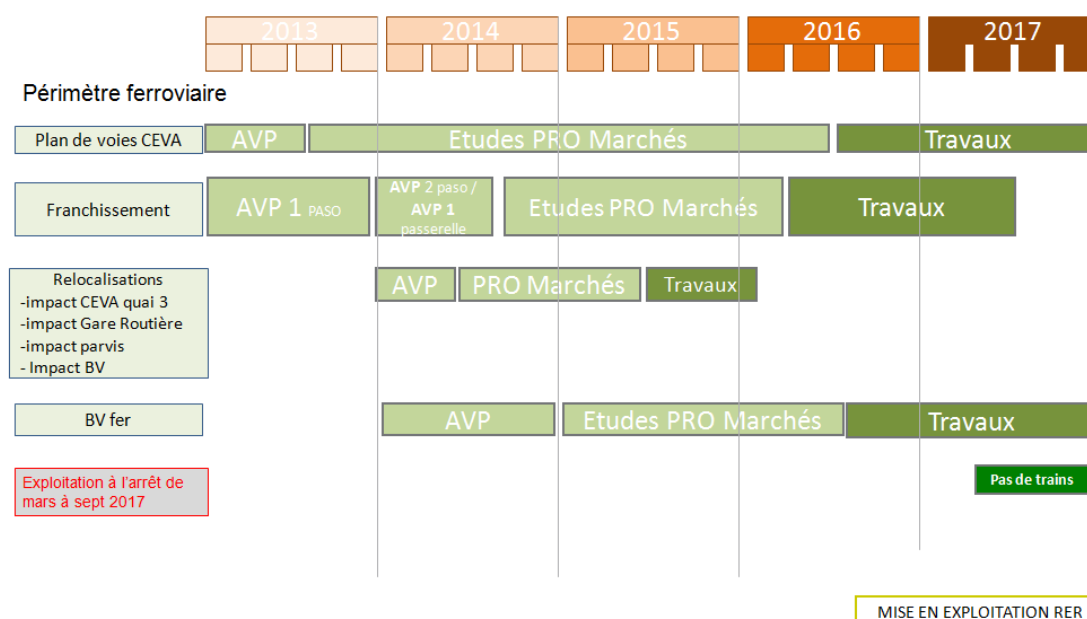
2013
2014
2015
2016
2017

Périmètre ferroviaire

Plan de voies CEVA
AVP
Etudes PRO Marchés
Travaux

Franchissement
AVP 1 PASO
AVP 2 paso / AVP 1 passerelle
Etudes PRO Marchés
Travaux

Relocalisations
-impact CEVA quai 3
-impact Gare Routière
-impact parvis
- Impact BV
AVP
PRO Marchés
Travaux

BV fer
AVP
Etudes PRO Marchés
Travaux

Exploitation à l'arrêt de mars à sept 2017
Pas de trains

MISE EN EXPLOITATION RER